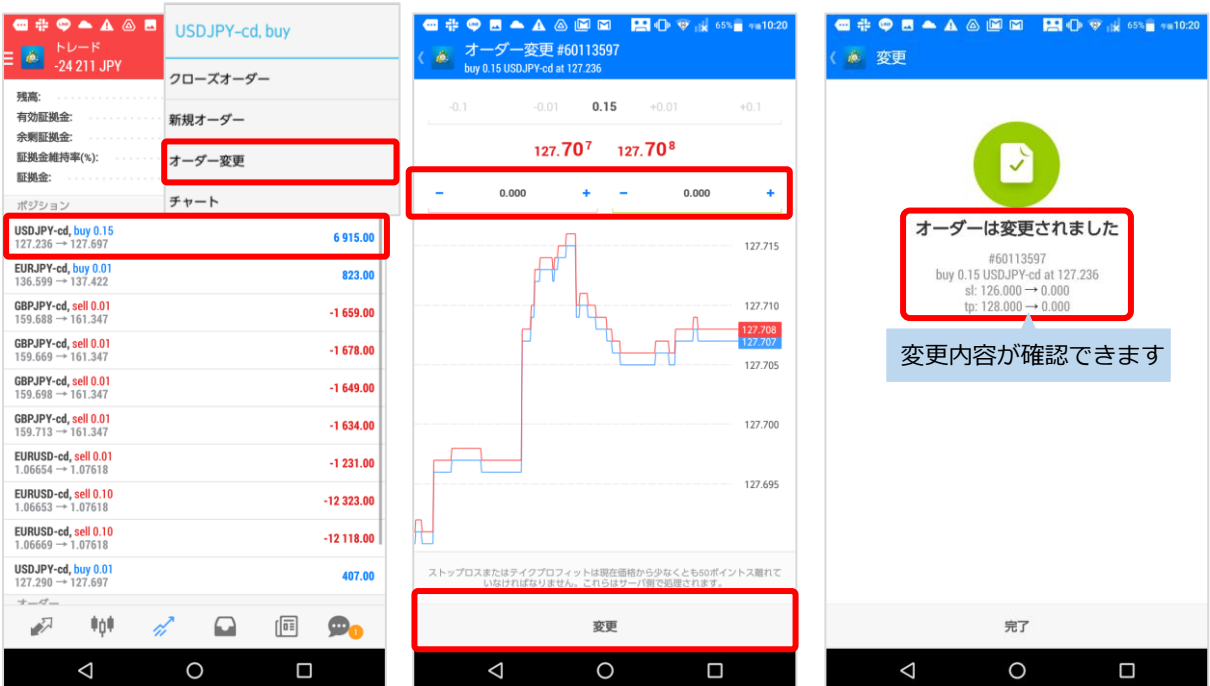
トレード
-24 211 JPY

残高:
有効証拠金:
余剰証拠金:
証拠金維持率(%):
証拠金:

ポジション

USDJPY-cd, buy

クローズオーダー
新規オーダー
オーダー変更
チャート

USDJPY-cd, buy 0.15
127.236 → 127.697
6 915.00

EURJPY-cd, buy 0.01
136.599 → 137.422
823.00

GBPJPY-cd, sell 0.01
159.688 → 161.347
-1 659.00

GBPJPY-cd, sell 0.01
159.669 → 161.347
-1 678.00

GBPJPY-cd, sell 0.01
159.698 → 161.347
-1 649.00

GBPJPY-cd, sell 0.01
159.713 → 161.347
-1 634.00

EURUSD-cd, sell 0.01
1.06654 → 1.07618
-1 231.00

EURUSD-cd, sell 0.10
1.06653 → 1.07618
-12 323.00

EURUSD-cd, sell 0.10
1.06669 → 1.07618
-12 118.00

USDJPY-cd, buy 0.01
127.290 → 127.697
407.00

オーダー

65% 10:20

オーダー変更 #60113597
buy 0.15 USDJPY-cd at 127.236

-0.1 -0.01 0.15 +0.01 +0.1

127.70$^7$ 127.70$^8$

− 0.000 + − 0.000 +

127.715
127.710
127.708
127.707
127.705
127.700
127.695

ストップロスまたはテイクプロフィットは現在価格から少なくとも50ポイントス離れていなければなりません。これらはサーバ側で処理されます。

変更

65% 10:20

変更

オーダーは変更されました
#60113597
buy 0.15 USDJPY-cd at 127.236
sl: 126.000 → 0.000
tp: 128.000 → 0.000

変更内容が確認できます

完了